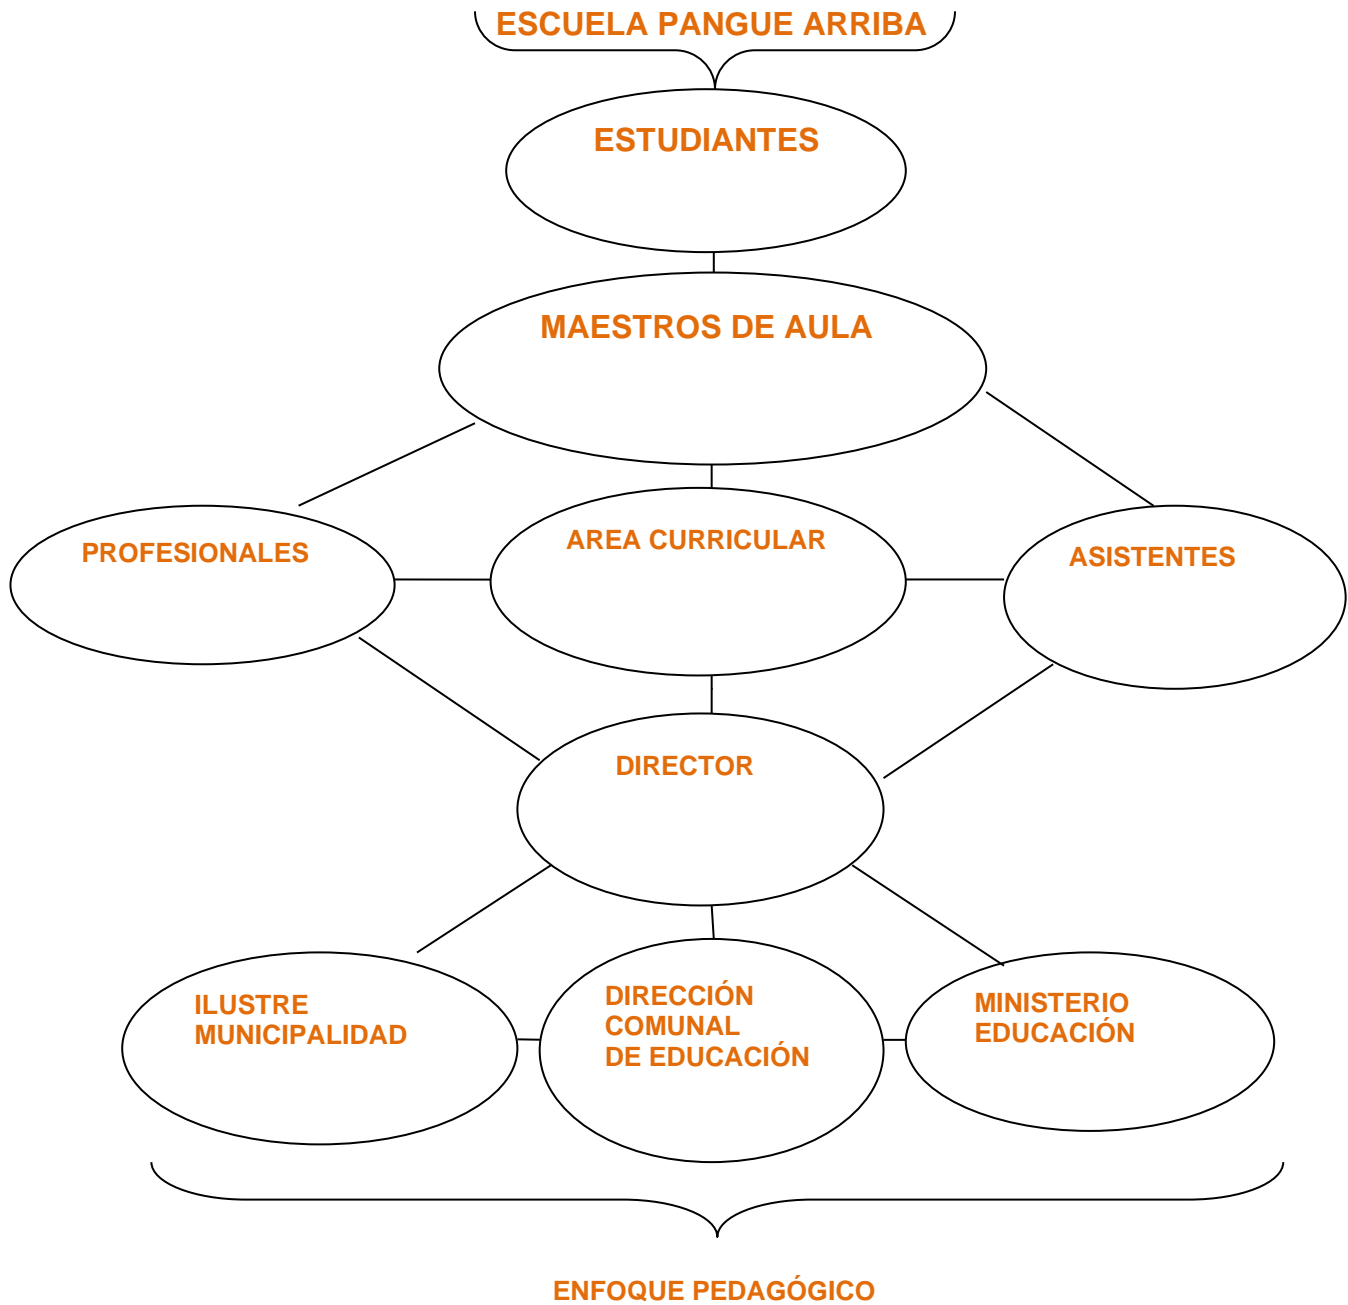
ESCUELA PANGUE ARRIBA

ESTUDIANTES

MAESTROS DE AULA

PROFESIONALES

AREA CURRICULAR

ASISTENTES

DIRECTOR

ILUSTRE MUNICIPALIDAD

DIRECCIÓN COMUNAL DE EDUCACIÓN

MINISTERIO EDUCACIÓN

ENFOQUE PEDAGÓGICO